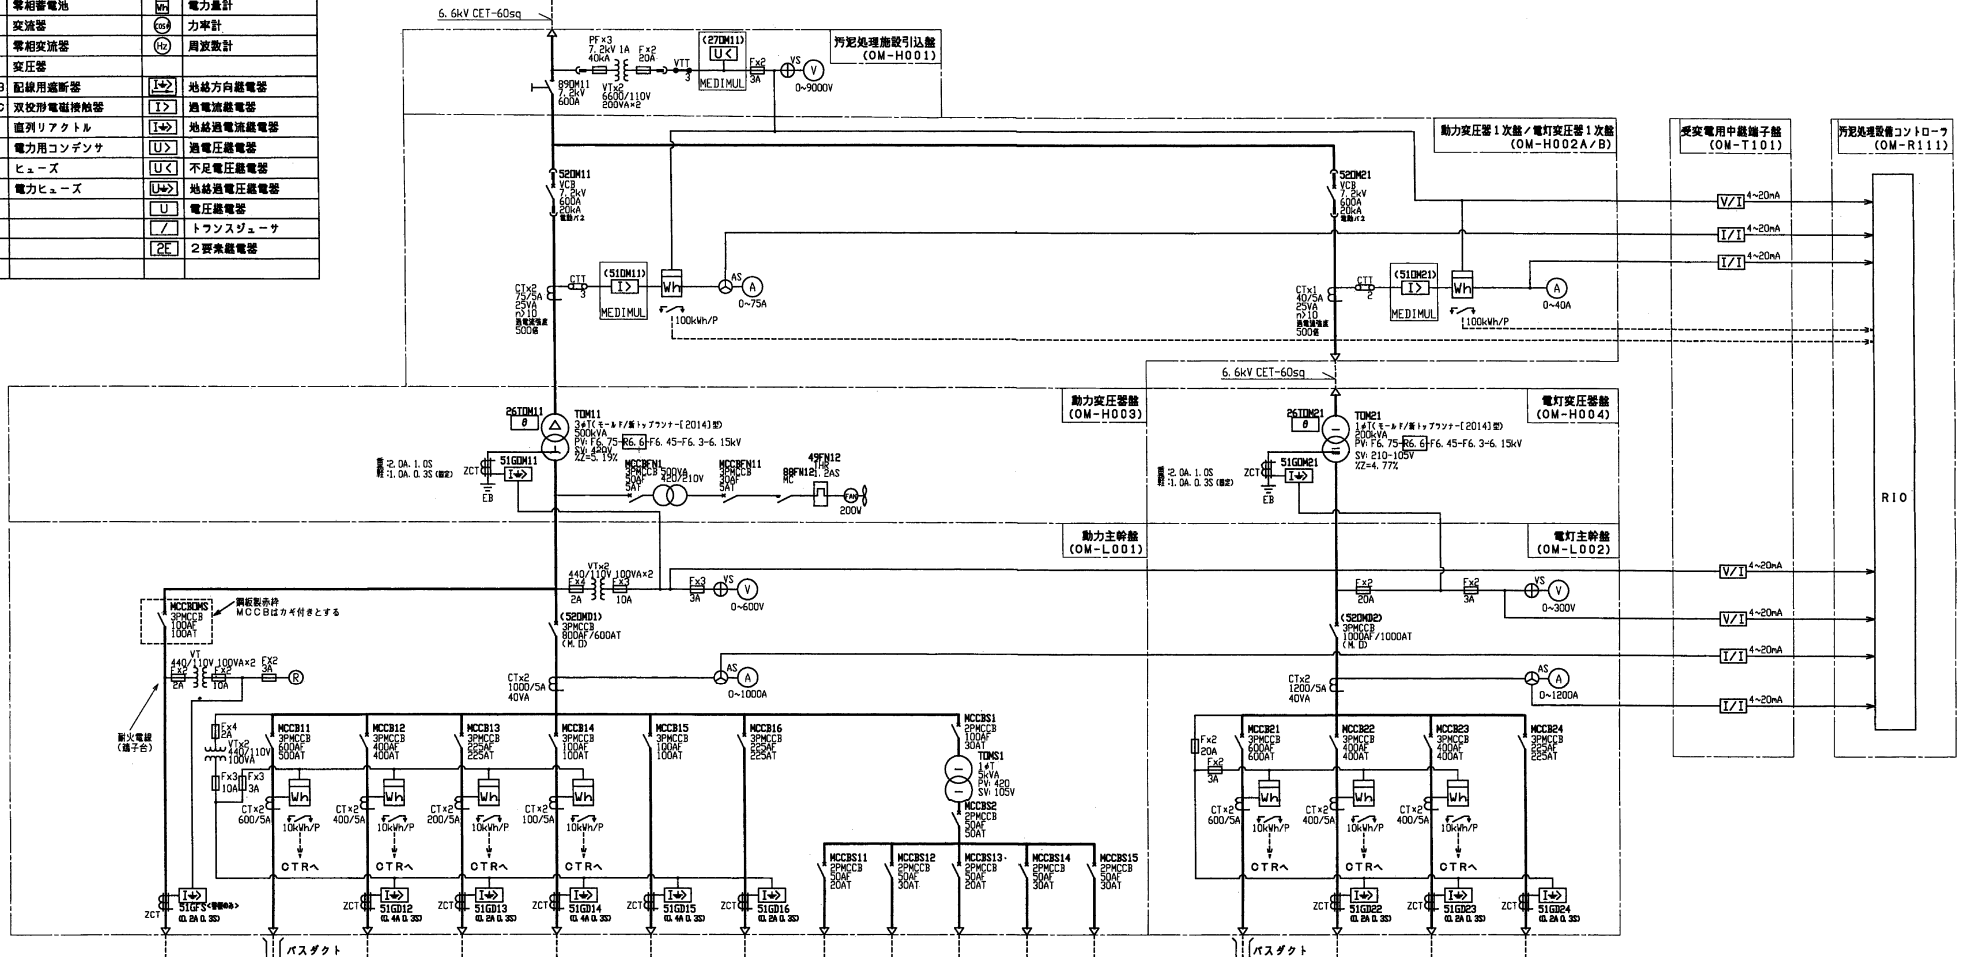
| | 零相蓄電池 | Wh | 電力量計 |
|---|---|---|---|
| | 変流器 | cosφ | 力率計 |
| | 零相変流器 | Hz | 周波数計 |
| | 変圧器 | | |
| | 配線用遮断器 | I> | 地絡方向継電器 |
| | 双投形電磁接触器 | I> | 過電流継電器 |
| | 直列リアクトル | I> | 地絡過電流継電器 |
| | 電力用コンデンサ | U> | 過電圧継電器 |
| | ヒューズ | U< | 不足電圧継電器 |
| | 電力ヒューズ | U> | 地絡過電圧継電器 |
| | | U | 電圧継電器 |
| | | / | トランスジューサ |
| | | 2E | 2要素継電器 |

6.6kV CET-60sq

汚泥処理施設引込盤 (OM-H001)

PF×3 7.2kV 1A 40kA
F×2 20A
VTT 3
(27OM11) U<
MEDIMUL
F×2 3A
VS V 0~9000V
89OM11 7.2kV 600A
VT×2 6600/110V 200VA×2

動力変圧器1次盤/電灯変圧器1次盤 (OM-H002A/B)
受変電用中継端子盤 (OM-T101)
汚泥処理設備コントローラ (OM-R111)

52OM11 VCB 7.2kV 600A 20kA
52OM21 VCB 7.2kV 600A 20kA

V/I 4~20mA
I/I 4~20mA
I/I 4~20mA

CT×2 75/5A 25VA n>10 500倍
CTT 3
(51OM11) I>
MEDIMUL
Wh
100kWh/P
AS A 0~75A

CT×1 40/5A 25VA n>10 500倍
CTT 2
(51OM21) I>
MEDIMUL
Wh
100kWh/P
A 0~40A

6.6kV CET-60sq

動力変圧器盤 (OM-H003)
電灯変圧器盤 (OM-H004)

26TOM11 θ
TOM11 3φT(モールド/新トップランナー[2014]型) 500kVA PV:F6.75-R6.6-F6.45-F6.3-6.15kV SV:420V %Z=5.19%
:2.0A 1.0S :1.0A 0.3S
ZCT
51GOM11 I>
EB
MCCBFN1 3PMCCB 50AF 5AT
500VA 420/210V
MCCBFN11 3PMCCB 50AF 30AT
49FN12 THR 88FN12 1.2AS MC
FAN 200W

26TOM21 θ
TOM21 1φT(モールド/新トップランナー[2014]型) 200kVA PV:F6.75-R6.6-F6.45-F6.3-6.15kV SV:210-105V %Z=4.77%
:2.0A 1.0S :1.0A 0.3S
ZCT
51GOM21 I>
EB

RIO

動力主幹盤 (OM-L001)
電灯主幹盤 (OM-L002)

VT×2 440/110V 100VA×2
F×4 2A
F×3 10A
F×3 3A
VS V 0~600V
F×2 20A
F×2 3A
VS V 0~300V
V/I 4~20mA
V/I 4~20mA

MCCBOMS 3PMCCB 100AF 100AT
鋼板製函体 MCCBはカギ付きとする
(52OMD1) 3PMCCB 800AF/600AT (M.D)
(52OMD2) 3PMCCB 1000AF/1000AT (M.D)

VT 440/110V 100VA×2
F×2 2A
F×2 10A
FX2 3A
R

CT×2 1000/5A 40VA
AS A 0~1000A
CT×2 1200/5A 40VA
AS A 0~1200A
I/I 4~20mA
I/I 4~20mA

耐火電線 (端子台)

F×4 2A
VT×2 440/110V 100VA
F×3 10A
F×3 3A

MCCB11 3PMCCB 600AF 500AT
MCCB12 3PMCCB 400AF 400AT
MCCB13 3PMCCB 225AF 225AT
MCCB14 3PMCCB 100AF 100AT
MCCB15 3PMCCB 100AF 100AT
MCCB16 3PMCCB 225AF 225AT
MCCBS1 3PMCCB 100AF 30AT
TOMS1 1φT 5kVA PV:420 SV:105V
MCCBS2 2PMCCB 50AF 50AT

CT×2 600/5A
CT×2 400/5A
CT×2 200/5A
CT×2 100/5A
Wh
10kWh/P
CTRへ

MCCBS11 2PMCCB 50AF 20AT
MCCBS12 2PMCCB 50AF 30AT
MCCBS13 2PMCCB 50AF 20AT
MCCBS14 2PMCCB 50AF 30AT
MCCBS15 2PMCCB 50AF 30AT

F×2 20A
F×2 3A
MCCB21 3PMCCB 600AF 600AT
MCCB22 3PMCCB 400AF 400AT
MCCB23 3PMCCB 400AF 400AT
MCCB24 3PMCCB 225AF 225AT
CT×2 600/5A
CT×2 400/5A
CT×2 400/5A
Wh
10kWh/P
CTRへ

ZCT I> 51GFS(警報のみ) (0.2A 0.3S)
ZCT I> 51GD12 (0.4A 0.3S)
ZCT I> 51GD13 (0.2A 0.3S)
ZCT I> 51GD14 (0.4A 0.3S)
ZCT I> 51GD15 (0.4A 0.3S)
ZCT I> 51GD16 (0.2A 0.3S)
ZCT I> 51GD22 (0.2A 0.3S)
ZCT I> 51GD23 (0.2A 0.3S)
ZCT I> 51GD24 (0.2A 0.3S)

バスダクト
バスダクト